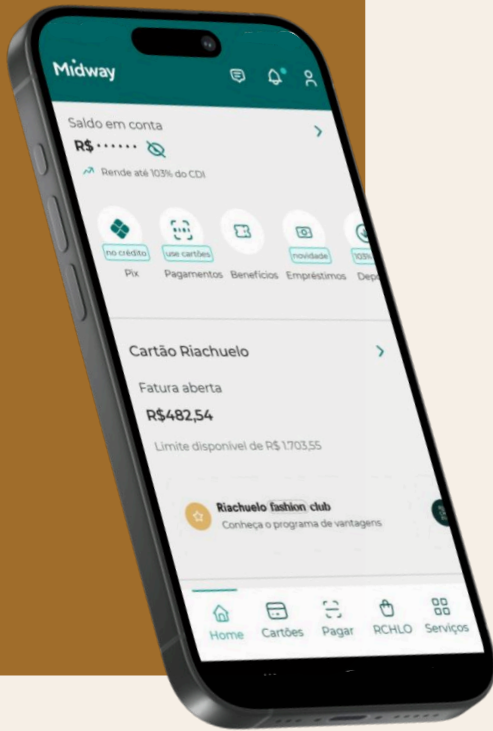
Midway

Saldo em conta

R$ ••••••

Rende até 103% do CDI

no crédito
Pix

use cartões
Pagamentos

Benefícios

novidade
Empréstimos

103%
Depó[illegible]

Cartão Riachuelo

Fatura aberta

R$482,54

Limite disponível de R$ 1.703,55

Riachuelo fashion club
Conheça o programa de vantagens

Home
Cartões
Pagar
RCHLO
Serviços